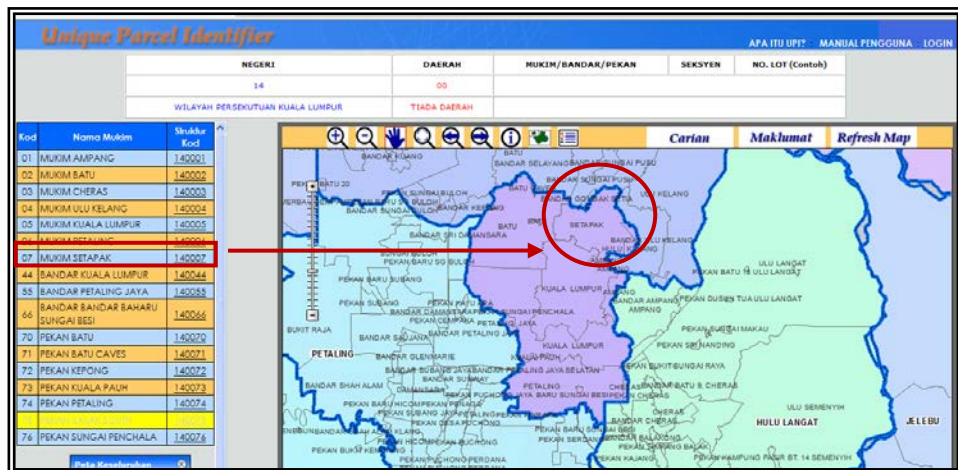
Unique Parcel Identifier

APA ITU UPI? MANUAL PENGGUNA LOGIN

| NEGERI | DAERAH | MUKIM/BANDAR/PEKAN | SEKSYEN | NO. LOT (Contoh) |
|---|---|---|---|---|
| 14 | 00 | | | |
| WILAYAH PERSEKUTUAN KUALA LUMPUR | TIADA DAERAH | | | |

| Kod | Nama Mukim | Struktur Kod |
|---|---|---|
| 01 | MUKIM AMPANG | 140001 |
| 02 | MUKIM BATU | 140002 |
| 03 | MUKIM CHERAS | 140003 |
| 04 | MUKIM ULU KELANG | 140004 |
| 05 | MUKIM KUALA LUMPUR | 140005 |
| 06 | MUKIM PETALING | 140006 |
| 07 | MUKIM SETAPAK | 140007 |
| 44 | BANDAR KUALA LUMPUR | 140044 |
| 55 | BANDAR PETALING JAYA | 140055 |
| 66 | BANDAR BANDAR BAHARU SUNGAI BESI | 140066 |
| 70 | PEKAN BATU | 140070 |
| 71 | PEKAN BATU CAVES | 140071 |
| 72 | PEKAN KEPONG | 140072 |
| 73 | PEKAN KUALA PAUH | 140073 |
| 74 | PEKAN PETALING | 140074 |
| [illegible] | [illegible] | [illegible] |
| 76 | PEKAN SUNGAI PENCHALA | 140076 |

Peta Keseluruhan

Carian Maklumat Refresh Map

BANDAR KUANG BANDAR SELAYANG BANDAR SUNGAI PUSU BANDAR SUNGAI BULOH PEKAN SUNGAI BULOH BATU CAVES BANDAR GOMBAK SETIA ULU KELANG BATU SETAPAK BANDAR SRI DAMANSARA BANDAR HULU KELANG PEKAN BATU 18 ULU LANGAT ULU LANGAT PEKAN BARU SG BULOH PEKAN BARU SUBANG KUALA LUMPUR BANDAR AMPANG PEKAN DUSUN TUA ULU LANGAT AMPANG PEKAN SUBANG PETALING JAYA BANDAR SUNGAI PENCHALA PEKAN CEMPAKA PEKAN SUNGAI MAKAU BUKIT RAJA BANDAR SAUJANA PEKAN SRI NANDING PETALING BANDAR GLENMARIE KUALA LUMPUR PEKAN BUKIT SUNGAI RAYA BANDAR SUBANG JAYA PETALING JAYA SELATAN BANDAR SHAH ALAM BANDAR BATU 9 CHERAS PETALING PEKAN PUCHONG CHERAS ULU SEMENYIH HULU LANGAT JELEBU PEKAN KAJANG PEKAN KAMPUNG PASIR BT. 14 SEMENYIH PEKAN BUKIT KEMUNING PEKAN PUCHONG PERDANA